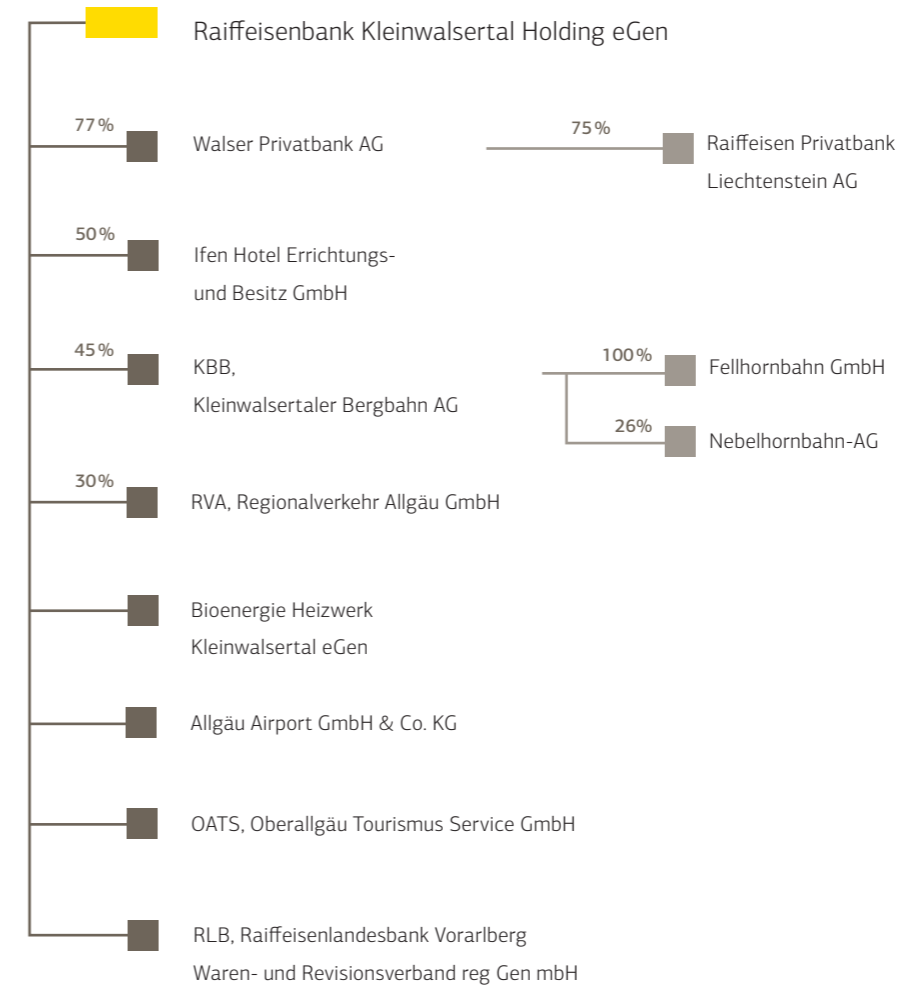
Raiffeisenbank Kleinwalsertal Holding eGen

77%

Walser Privatbank AG

75%

Raiffeisen Privatbank Liechtenstein AG

50%

Ifen Hotel Errichtungs- und Besitz GmbH

45%

KBB, Kleinwalsertaler Bergbahn AG

100%

Fellhornbahn GmbH

26%

Nebelhornbahn-AG

30%

RVA, Regionalverkehr Allgäu GmbH

Bioenergie Heizwerk Kleinwalsertal eGen

Allgäu Airport GmbH & Co. KG

OATS, Oberallgäu Tourismus Service GmbH

RLB, Raiffeisenlandesbank Vorarlberg Waren- und Revisionsverband reg Gen mbH